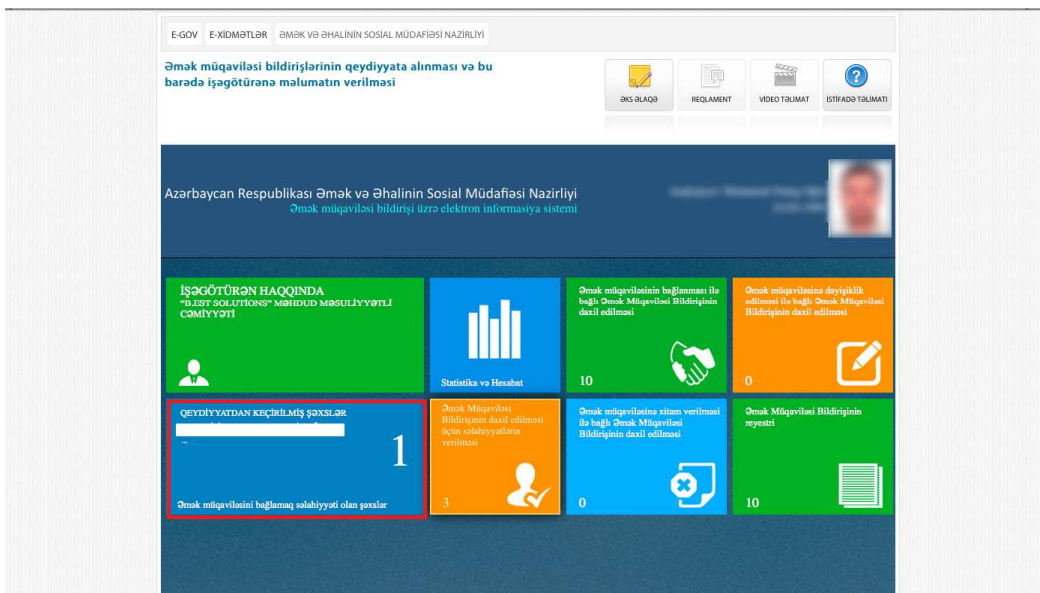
E-GOV E-XİDMƏTLƏR ƏMƏK VƏ ƏHALİNİN SOSİAL MÜDAFİƏSİ NAZİRLİYİ

Əmək müqaviləsi bildirişlərinin qeydiyyata alınması və bu barədə işəgötürənə məlumatın verilməsi

ƏKS ƏLAQƏ

REQLAMENT

VİDEO TƏLİMAT

İSTİFADƏ TƏLİMATI

Azərbaycan Respublikası Əmək və Əhalinin Sosial Müdafiəsi Nazirliyi

Əmək müqaviləsi bildirişi üzrə elektron informasiya sistemi

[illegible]

İŞƏGÖTÜRƏN HAQQINDA
"B.EST SOLUTIONS" MƏHDUD MƏSULİYYƏTLİ CƏMİYYƏTİ

Statistika və Hesabat

Əmək müqaviləsinin bağlanması ilə bağlı Əmək Müqaviləsi Bildirişinin daxil edilməsi

10

Əmək müqaviləsinə dəyişiklik edilməsi ilə bağlı Əmək Müqaviləsi Bildirişinin daxil edilməsi

0

QEYDİYYATDAN KEÇİRİLMİŞ ŞƏXSLƏR

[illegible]

1

Əmək müqaviləsini bağlamaq səlahiyyəti olan şəxslər

Əmək Müqaviləsi Bildirişinin daxil edilməsi üçün səlahiyyətlərin verilməsi

3

Əmək müqaviləsinə xitam verilməsi ilə bağlı Əmək Müqaviləsi Bildirişinin daxil edilməsi

0

Əmək Müqaviləsi Bildirişinin reyestri

10